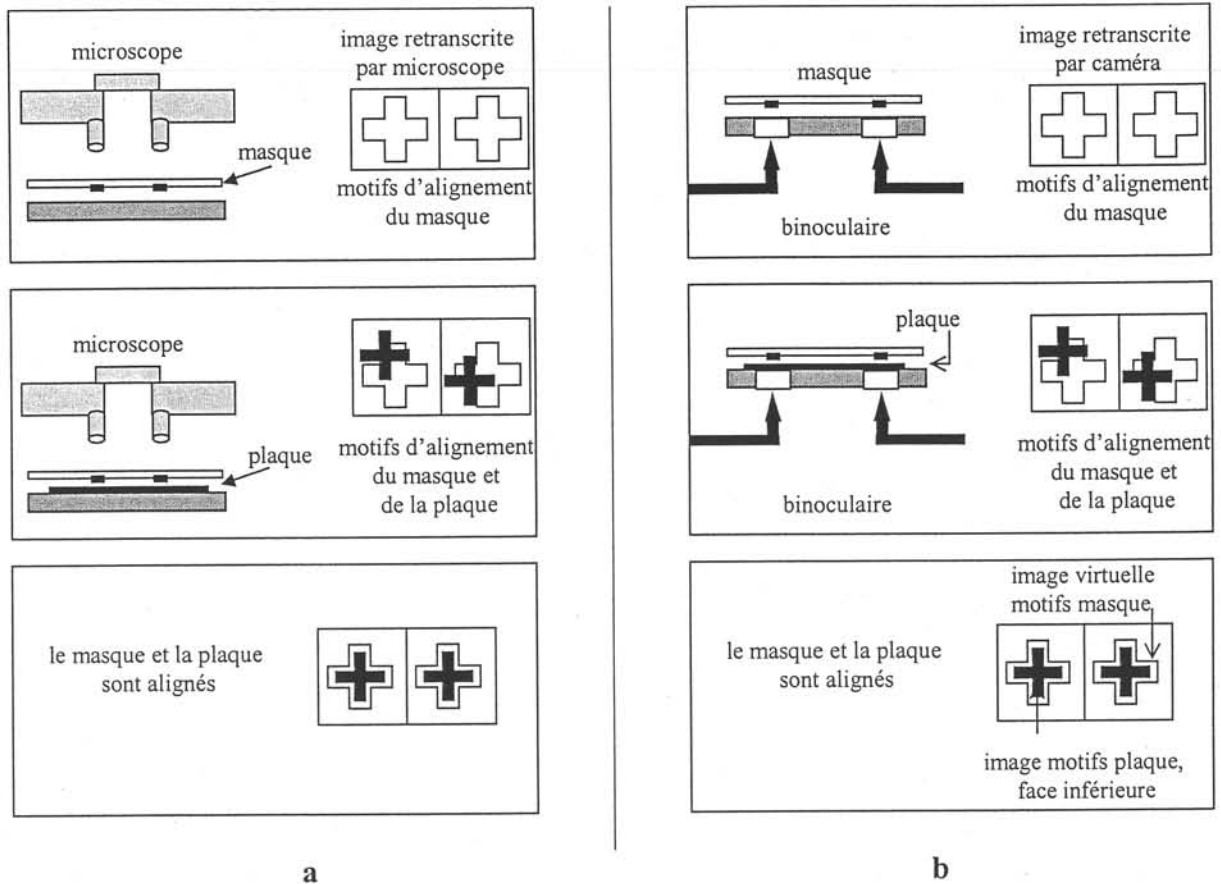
microscope

image retranscrite par microscope

masque

motifs d'alignement du masque

microscope

plaque

motifs d'alignement du masque et de la plaque

le masque et la plaque sont alignés

a

masque

image retranscrite par caméra

binoculaire

motifs d'alignement du masque

plaque

binoculaire

motifs d'alignement du masque et de la plaque

image virtuelle motifs masque

le masque et la plaque sont alignés

image motifs plaque, face inférieure

b